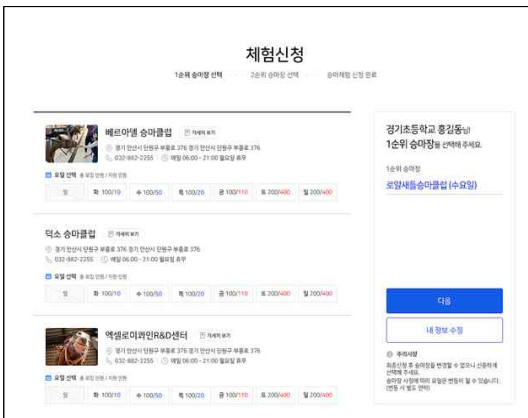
체험신청

1순위 승마장 선택 2순위 승마장 선택 승마체험 신청 완료

베르아델 승마클럽 자세히 보기
경기 안산시 단원구 부흥로 376 경기 안산시 단원구 부흥로 376
032-882-2255 매일 06:00 ~ 21:00 월요일 휴무
요일 선택 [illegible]

| 월 | 화 100/10 | 수 100/50 | 목 100/20 | 금 100/110 | 토 200/400 | 일 200/400 |
|---|---|---|---|---|---|---|

덕소 승마클럽 자세히 보기
경기 안산시 단원구 부흥로 376 경기 안산시 단원구 부흥로 376
032-882-2255 매일 06:00 ~ 21:00 월요일 휴무
요일 선택 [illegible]

| 월 | 화 100/10 | 수 100/50 | 목 100/20 | 금 100/110 | 토 200/400 | 일 200/400 |
|---|---|---|---|---|---|---|

엑셀로이라인R&D센터 자세히 보기
경기 안산시 단원구 부흥로 376 경기 안산시 단원구 부흥로 376
032-882-2255 매일 06:00 ~ 21:00 월요일 휴무
요일 선택 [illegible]

| 월 | 화 100/10 | 수 100/50 | 목 100/20 | 금 100/110 | 토 200/400 | 일 200/400 |
|---|---|---|---|---|---|---|

경기초등학교 홍길동님
1순위 승마장을 선택해 주세요.

1순위 승마장
로얄새들승마클럽 (수요일)

다음

내 정보 수정

주의사항
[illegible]